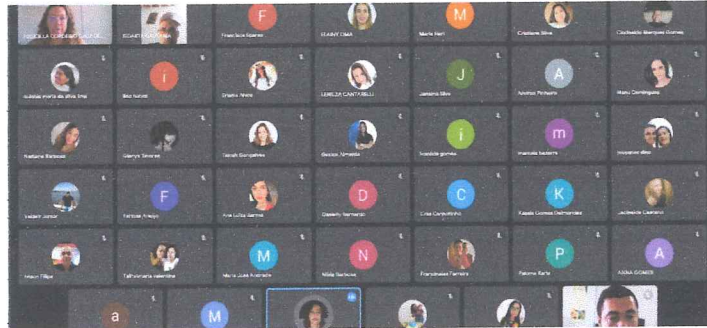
PRISCILA CORDEIRO DE OL...
EDARTA ...
F
Francisca Soares
ELAINY ...
M
Maria Neri
Cristiane Silva
Clodoaldo Marques Gomes
Adelaa maria da silva lima
i
Ilka Nunes
Daiane Alves
LENILZA CANTARELLI
J
Jamana Silva
A
Aninha Pinheiro
Nara Domingues
Nathane Barbosa
Glarys Simone
Sarah Gonçalves
Gessia Almeida
i
Ivanilda gomes
m
manuela bezerra
Josenice dias
Valdeir Junior
F
Fernanda Araújo
Ana Luisa Santos
D
Daniella Nascimento
C
Leila Carvalhinho
K
Kayala Gomes Dalmorales
Jacileide Casimiro
Ieson Filipe
Tati Vivianne Valentim
M
Maria Júlia Andrade
N
Nilda Barbosa
Franciskaia Ferreira
P
Paloma Karla
A
ANNA GOMES
a
M